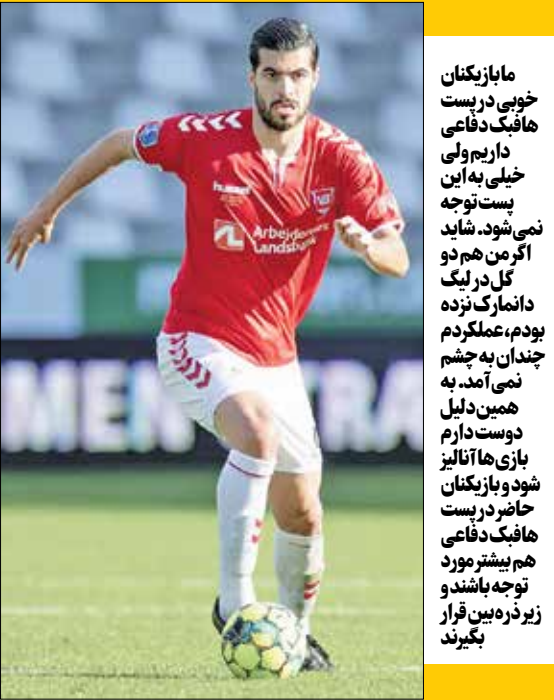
ما بازیکنان خوبی در پست هافبک دفاعی داریم ولی خیلی به این پست توجه نمی‌شود. شاید اگر من هم دو گل در لیگ دانمارک نزده بودم، عملکردم چندان به چشم نمی‌آمد. به همین دلیل دوست دارم بازی‌ها آنالیز شود و بازیکنان حاضر در پست هافبک دفاعی هم بیشتر مورد توجه باشند و زیر ذره‌بین قرار بگیرند

hummel
Arbejdernes Landsbank
MENTTRA